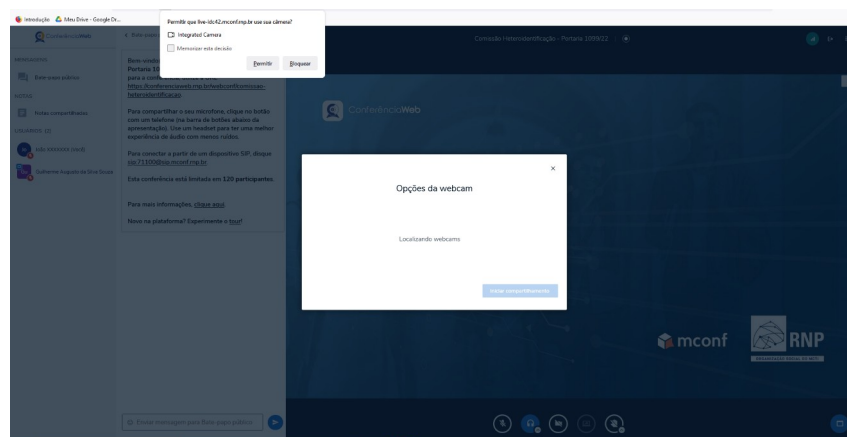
Introdução Meu Drive - Google Dr...

Permitir que live-idc42.mconf.rnp.br use sua câmera?

Integrated Camera

Memorizar esta decisão

Permitir Bloquear

ConferênciaWeb

MENSAGENS

Bate-papo público

NOTAS

Notas compartilhadas

USUÁRIOS (2)

João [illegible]

Guilherme Augusto da Silva Souza

Bem-vindo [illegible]
Portaria 10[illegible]
para a conf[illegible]
https://conferenciaweb.rnp.br/webconf/comissao-heteroidentificacao.

Para compartilhar o seu microfone, clique no botão com um telefone (na barra de botões abaixo da apresentação). Use um headset para ter uma melhor experiência de áudio com menos ruídos.

Para conectar a partir de um dispositivo SIP, disque sip:71100@sip.mconf.rnp.br.

Esta conferência está limitada em 120 participantes.

Para mais informações, clique aqui.

Novo na plataforma? Experimente o tour!

Enviar mensagem para Bate-papo público

Comissão Heteroidentificação - Portaria 1099/22

ConferênciaWeb

Opções da webcam

Localizando webcams

Iniciar compartilhamento

mconf

RNP